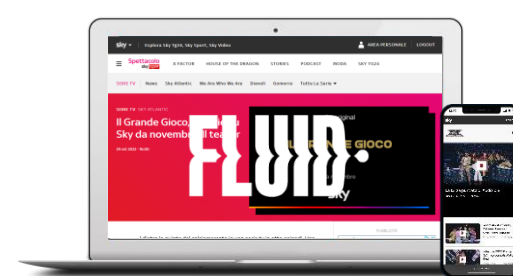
sky Esplora Sky Tg24, Sky Sport, Sky Video

AREA PERSONALE LOGOUT

Spettacolo

X FACTOR HOUSE OF THE DRAGON STORIES PODCAST MODA SKY TG24

SERIE TV News Sky Atlantic We Are Who We Are Dieseli Gomorra Tutte Le Serie

SERIE TV SKY ATLANTIC

Il Grande Gioco, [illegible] Sky da novembre il teaser

FLUID.

Original

IL GRANDE GIOCO

sky